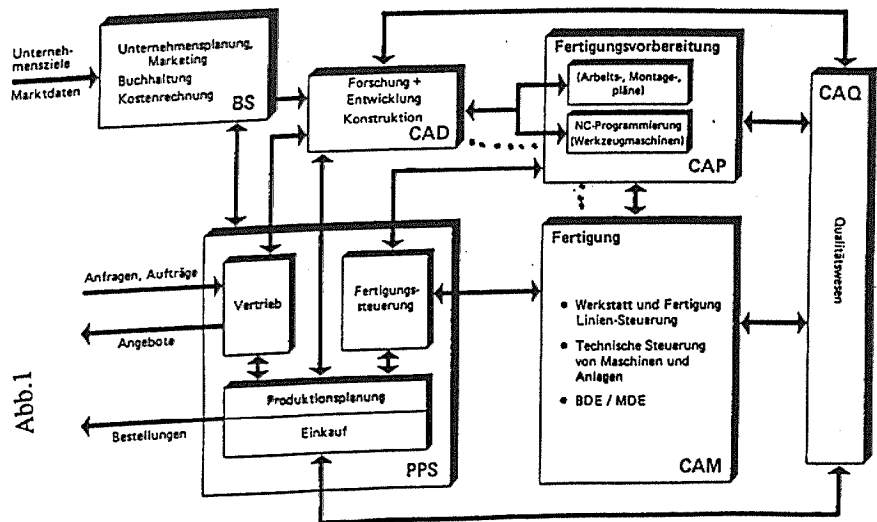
Unternehmensziele

Marktdaten

Unternehmensplanung, Marketing
Buchhaltung
Kostenrechnung
BS

Forschung + Entwicklung
Konstruktion
CAD

Fertigungsvorbereitung
(Arbeits-, Montage-, pläne)
NC-Programmierung (Werkzeugmaschinen)
CAP

CAQ

Qualitätswesen

Anfragen, Aufträge

Angebote

Vertrieb

Fertigungssteuerung

Produktionsplanung

Einkauf

Bestellungen

PPS

Fertigung

• Werkstatt und Fertigung Linien-Steuerung
• Technische Steuerung von Maschinen und Anlagen
• BDE / MDE

CAM

Abb.1